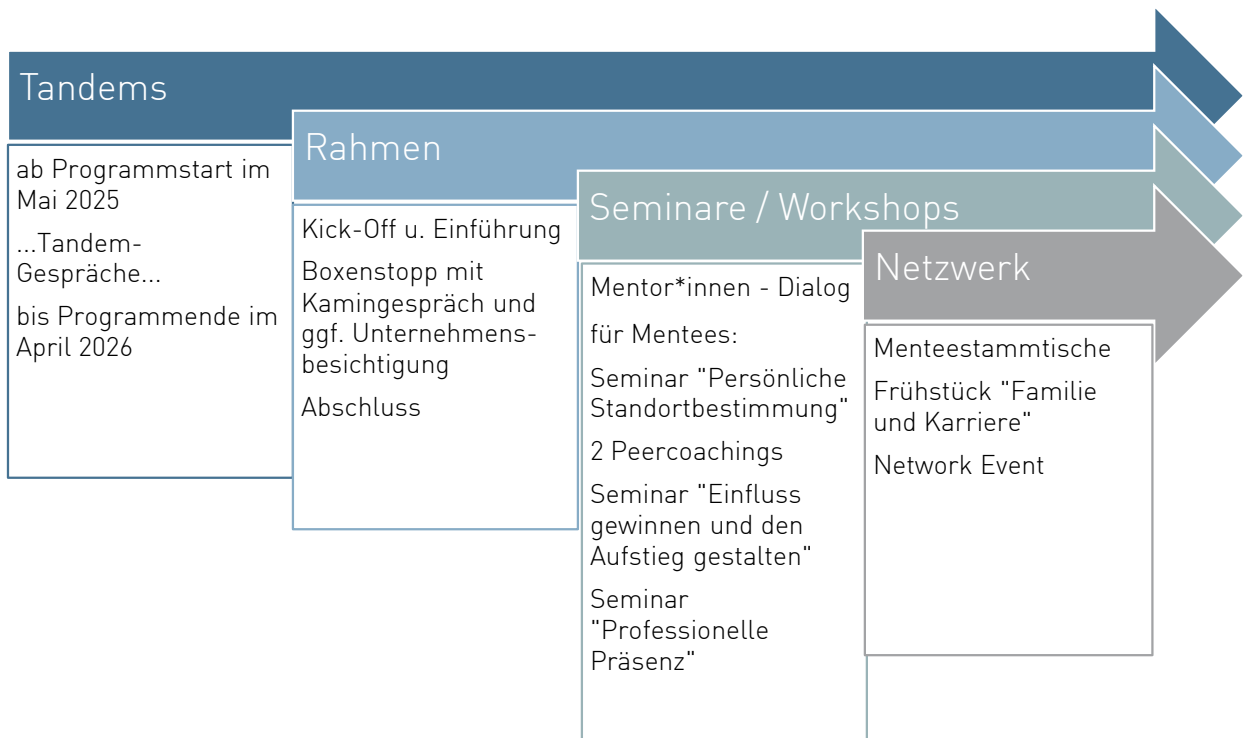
Tandems

ab Programmstart im Mai 2025

...Tandem-Gespräche...

bis Programmende im April 2026

Rahmen

Kick-Off u. Einführung

Boxenstopp mit Kamingespräch und ggf. Unternehmensbesichtigung

Abschluss

Seminare / Workshops

Mentor*innen - Dialog

für Mentees:

Seminar "Persönliche Standortbestimmung"

2 Peercoachings

Seminar "Einfluss gewinnen und den Aufstieg gestalten"

Seminar "Professionelle Präsenz"

Netzwerk

Menteestammtische

Frühstück "Familie und Karriere"

Network Event